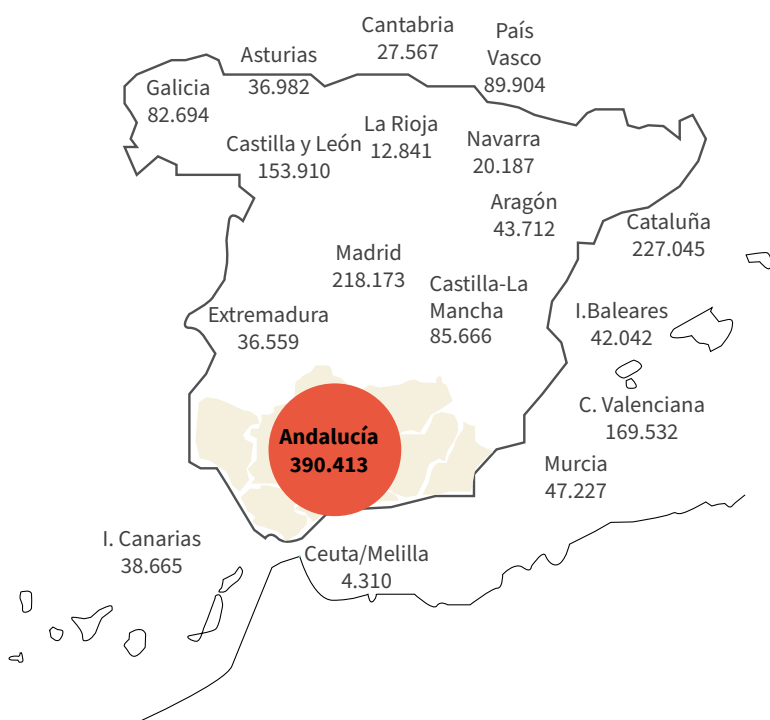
Cantabria
27.567

País
Vasco
89.904

Asturias
36.982

Galicia
82.694

Castilla y León
153.910

La Rioja
12.841

Navarra
20.187

Aragón
43.712

Cataluña
227.045

Madrid
218.173

Castilla-La
Mancha
85.666

Extremadura
36.559

I.Baleares
42.042

C. Valenciana
169.532

Andalucía
390.413

Murcia
47.227

I. Canarias
38.665

Ceuta/Melilla
4.310